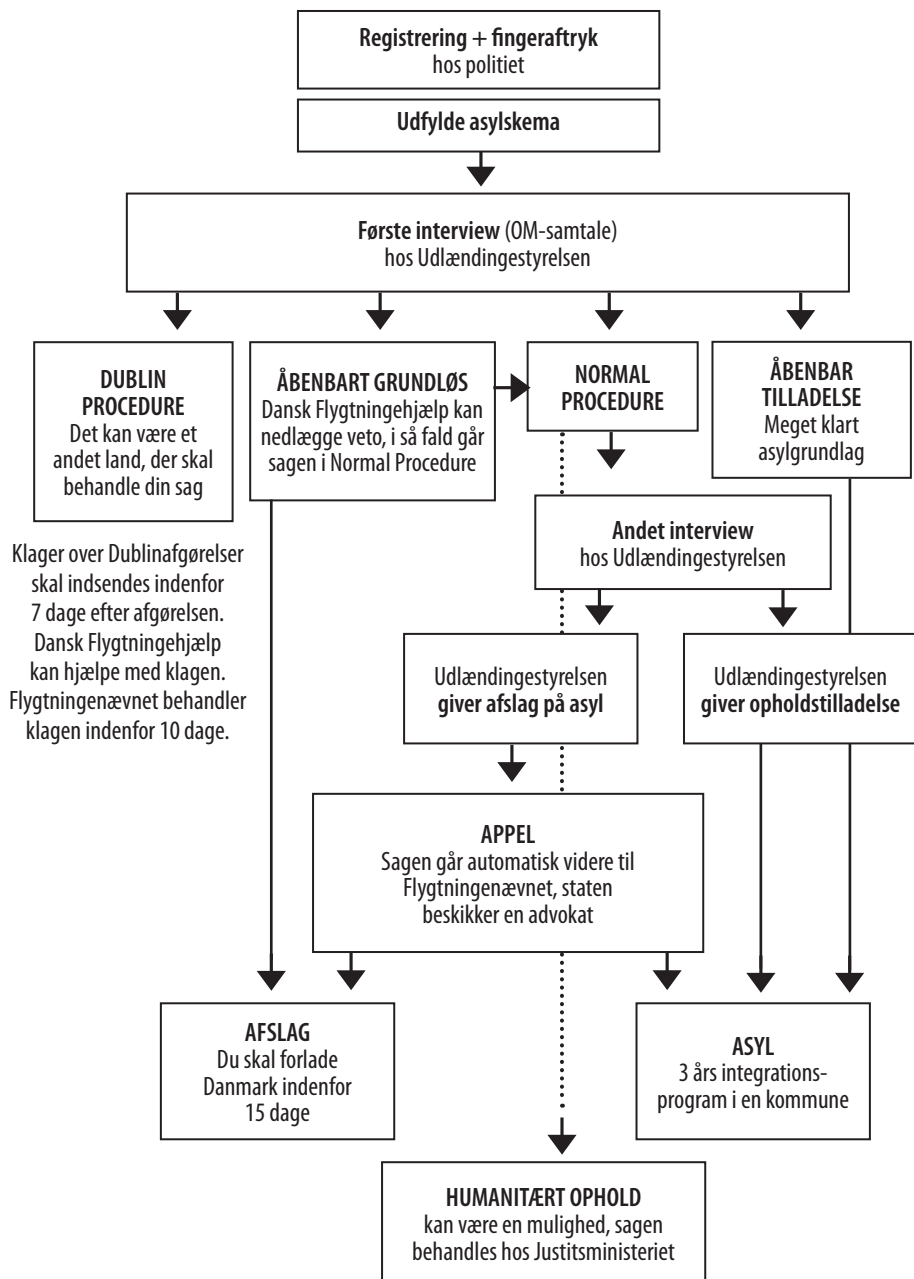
**Registrering + fingeraftryk**
hos politiet

**Udfylde asylskema**

**Første interview** (OM-samtale)
hos Udlændingestyrelsen

**DUBLIN PROCEDURE**
Det kan være et andet land, der skal behandle din sag

**ÅBENBART GRUNDLØS**
Dansk Flygtningehjælp kan nedlægge veto, i så fald går sagen i Normal Procedure

**NORMAL PROCEDURE**

**ÅBENBAR TILLADELSE**
Meget klart asylgrundlag

Klager over Dublinafgørelser skal indsendes indenfor 7 dage efter afgørelsen. Dansk Flygtningehjælp kan hjælpe med klagen. Flygtningenævnet behandler klagen indenfor 10 dage.

**Andet interview**
hos Udlændingestyrelsen

Udlændingestyrelsen
**giver afslag på asyl**

Udlændingestyrelsen
**giver opholdstilladelse**

**APPEL**
Sagen går automatisk videre til Flygtningenævnet, staten beskikker en advokat

**AFSLAG**
Du skal forlade Danmark indenfor 15 dage

**ASYL**
3 års integrationsprogram i en kommune

**HUMANITÆRT OPHOLD**
kan være en mulighed, sagen behandles hos Justitsministeriet